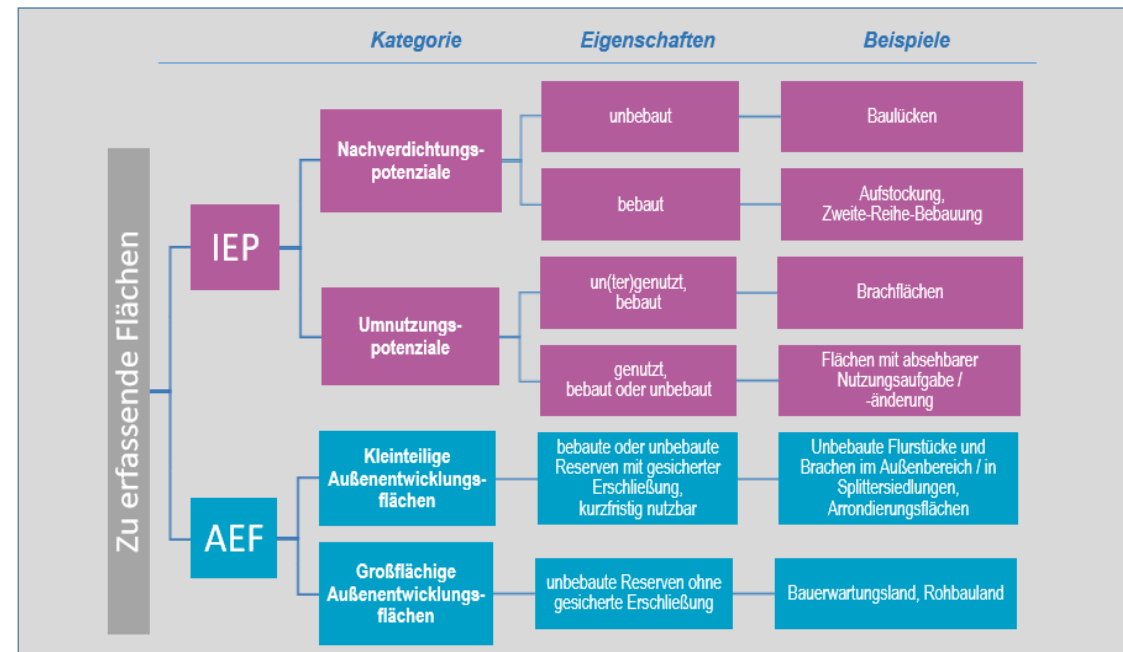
Kategorie
Eigenschaften
Beispiele

Zu erfassende Flächen

IEP

Nachverdichtungspotenziale

unbebaut

Baulücken

bebaut

Aufstockung, Zweite-Reihe-Bebauung

Umnutzungspotenziale

un(ter)genutzt, bebaut

Brachflächen

genutzt, bebaut oder unbebaut

Flächen mit absehbarer Nutzungsaufgabe / -änderung

AEF

Kleinteilige Außenentwicklungsflächen

bebaute oder unbebaute Reserven mit gesicherter Erschließung, kurzfristig nutzbar

Unbebaute Flurstücke und Brachen im Außenbereich / in Splittersiedlungen, Arrondierungsflächen

Großflächige Außenentwicklungsflächen

unbebaute Reserven ohne gesicherte Erschließung

Bauerwartungsland, Rohbauland